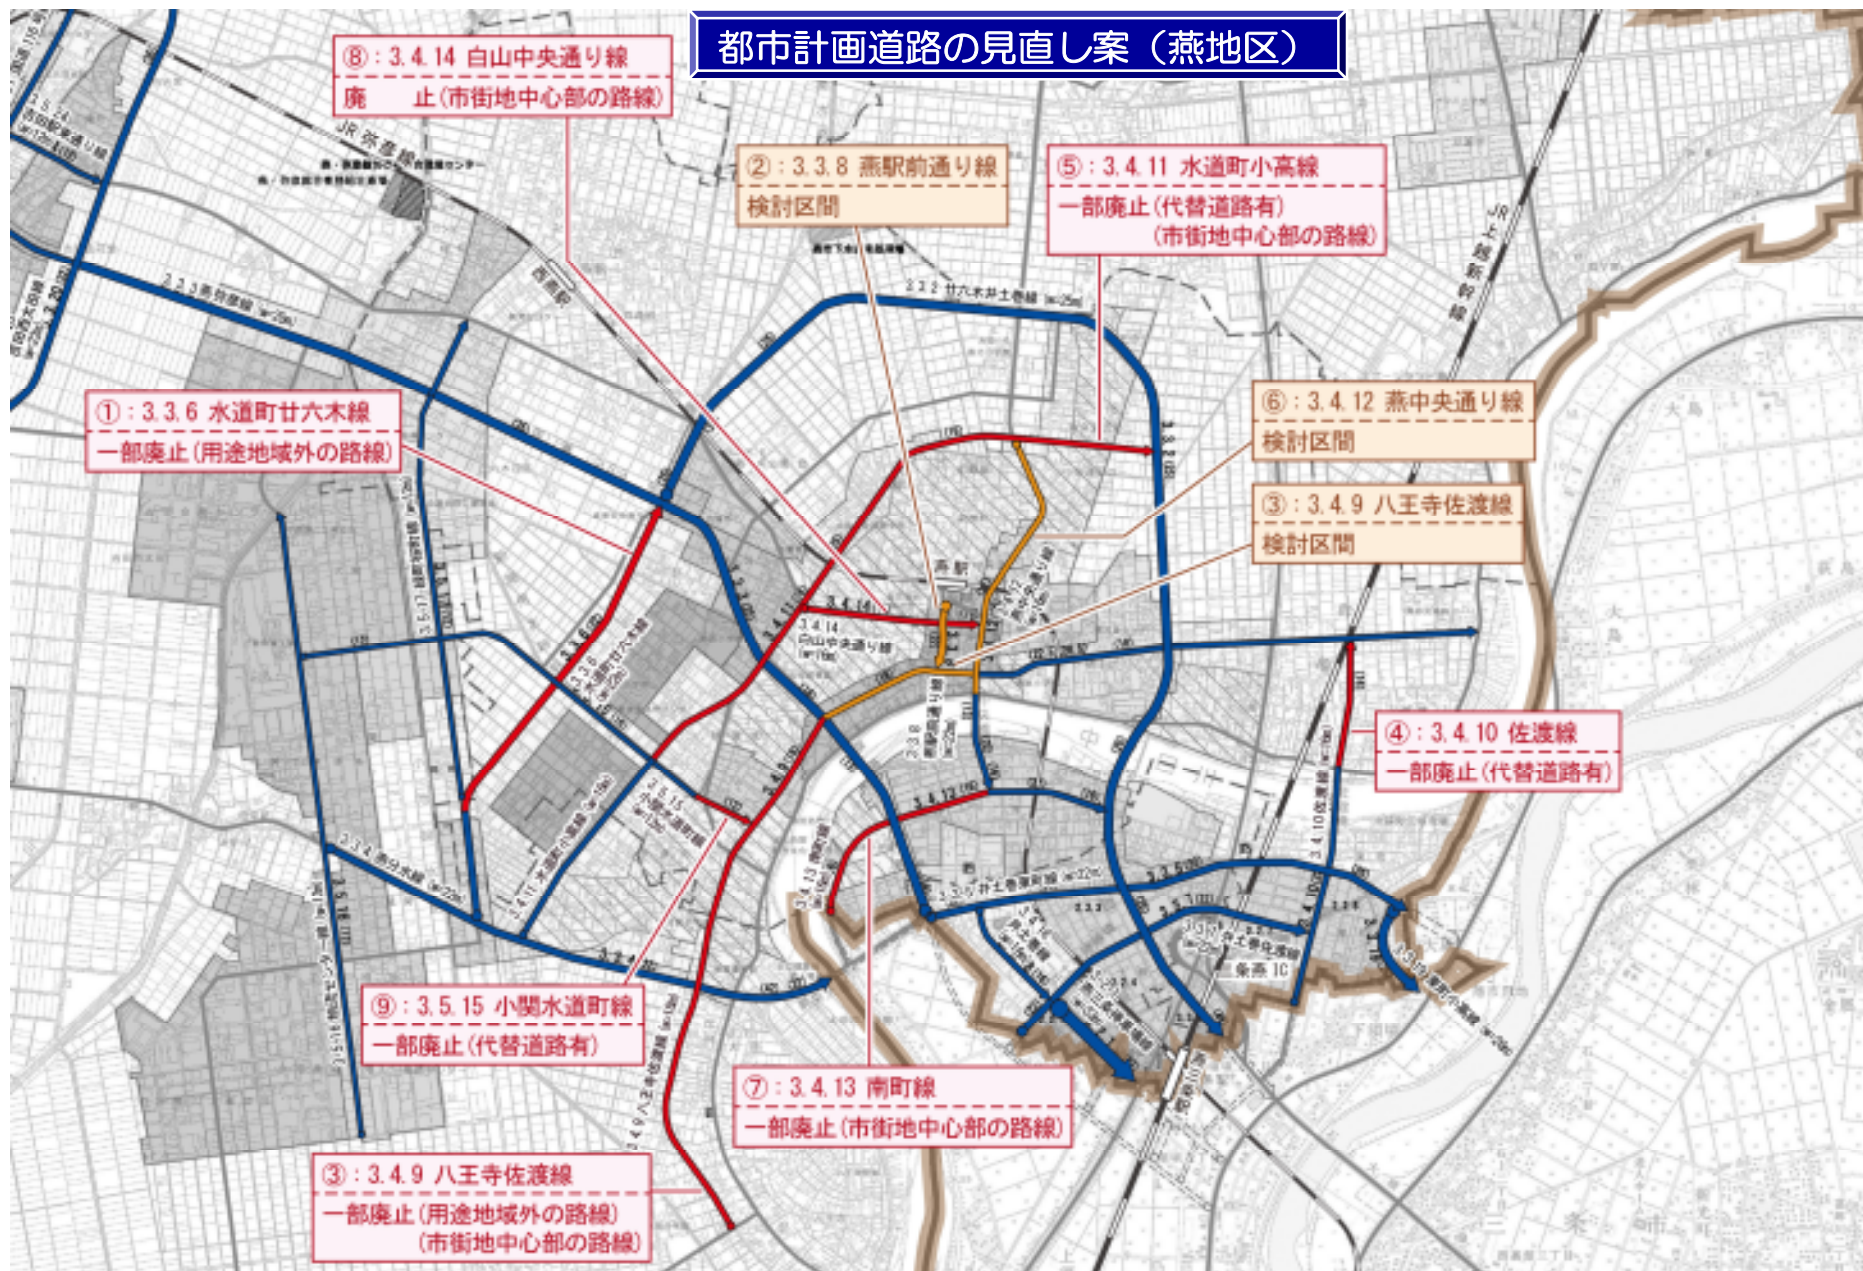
都市計画道路の見直し案（燕地区）

⑧：3.4.14 白山中央通り線
廃　止（市街地中心部の路線）

②：3.3.8 燕駅前通り線
検討区間

⑤：3.4.11 水道町小高線
一部廃止（代替道路有）
（市街地中心部の路線）

⑥：3.4.12 燕中央通り線
検討区間

③：3.4.9 八王寺佐渡線
検討区間

①：3.3.6 水道町廿六木線
一部廃止（用途地域外の路線）

④：3.4.10 佐渡線
一部廃止（代替道路有）

⑨：3.5.15 小関水道町線
一部廃止（代替道路有）

⑦：3.4.13 南町線
一部廃止（市街地中心部の路線）

③：3.4.9 八王寺佐渡線
一部廃止（用途地域外の路線）
（市街地中心部の路線）

JR弥彦線
JR上越新幹線
燕駅
西燕駅
3.4.14 白山中央通り線
3.2.2 廿六木井土巻線
3.3.3 燕分水線
3.3.4 燕分水線
3.3.5 井土巻東町線
燕三条IC